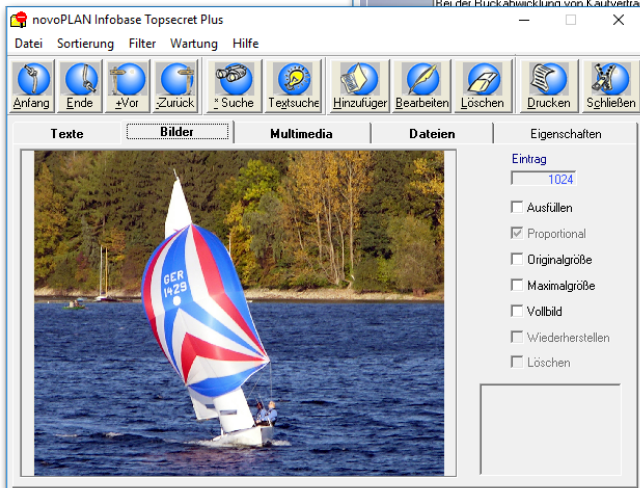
Bei der Rückabwicklung von Kaufvertr

novoPLAN Infobase Topsecret Plus

Datei Sortierung Filter Wartung Hilfe

Anfang Ende +Vor -Zurück * Suche Textsuche Hinzufügen Bearbeiten Löschen Drucken Schließen

Texte Bilder Multimedia Dateien Eigenschaften

GER 1429

Eintrag
1024

Ausfüllen
Proportional
Originalgröße
Maximalgröße
Vollbild
Wiederherstellen
Löschen